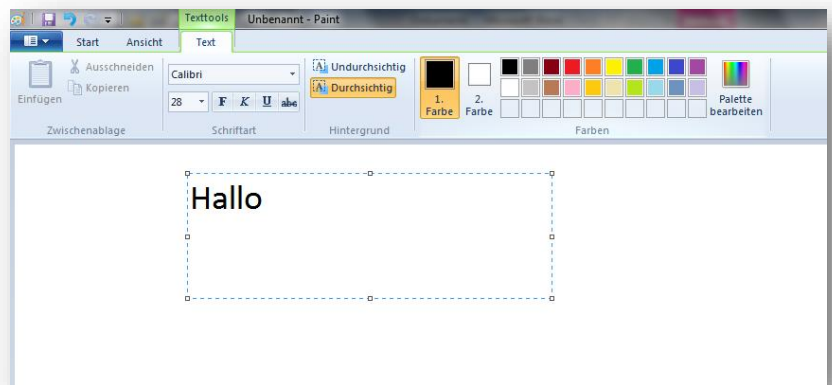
Texttools Unbenannt - Paint

Start Ansicht Text

Einfügen
Ausschneiden
Kopieren
Zwischenablage

Calibri
28
F K U abc
Schriftart

Undurchsichtig
Durchsichtig
Hintergrund

1. Farbe
2. Farbe
Farben

Palette bearbeiten

Hallo